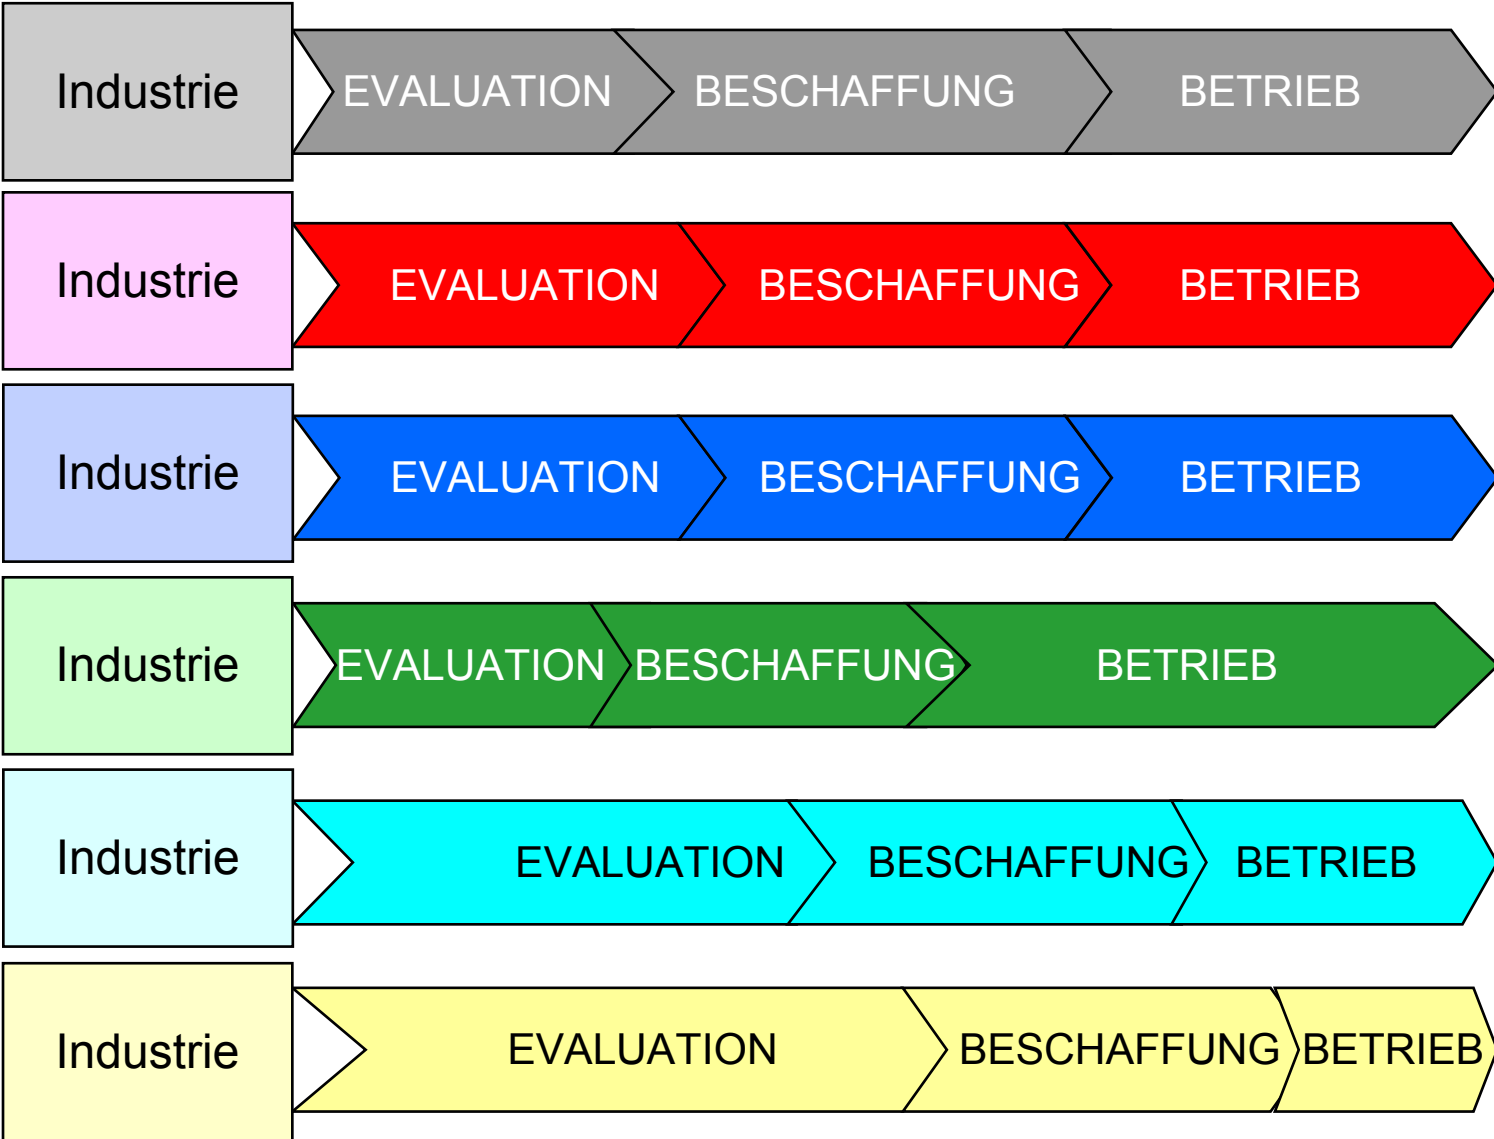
Industrie EVALUATION BESCHAFFUNG BETRIEB

Industrie EVALUATION BESCHAFFUNG BETRIEB

Industrie EVALUATION BESCHAFFUNG BETRIEB

Industrie EVALUATION BESCHAFFUNG BETRIEB

Industrie EVALUATION BESCHAFFUNG BETRIEB

Industrie EVALUATION BESCHAFFUNG BETRIEB